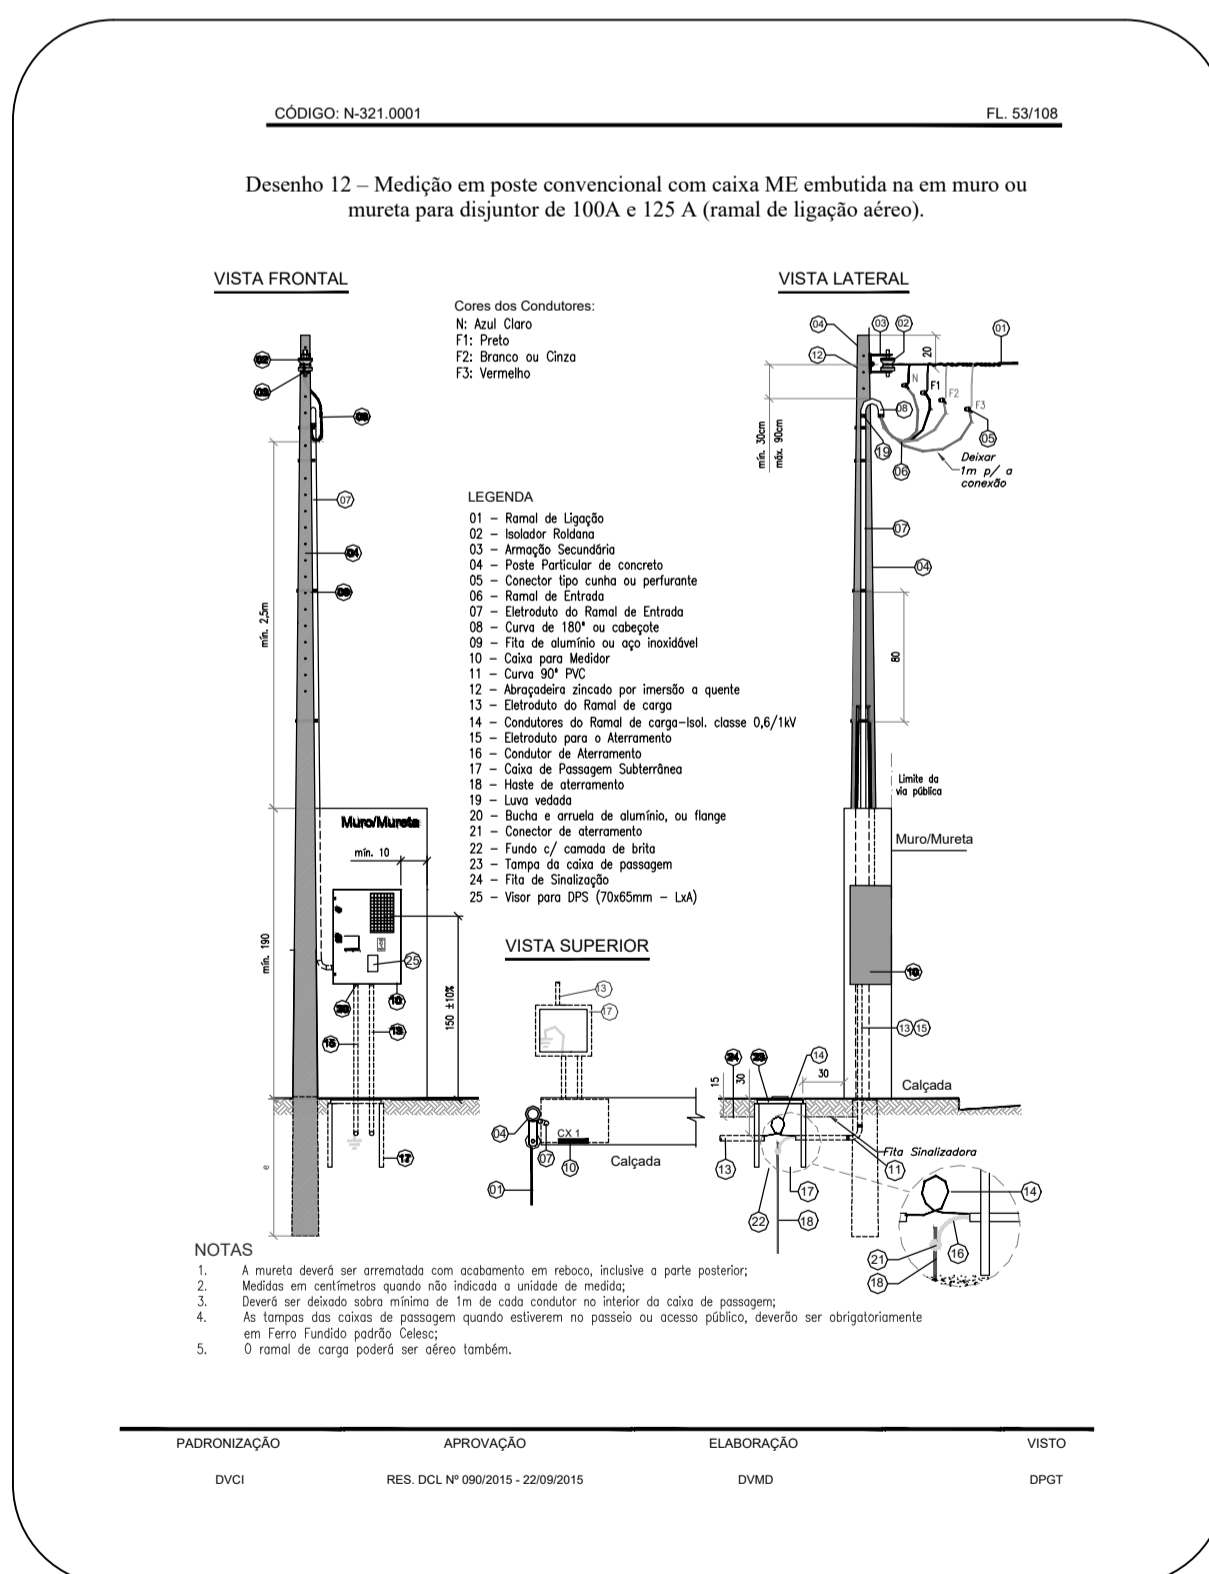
CÓDIGO: N-321.0001

FL. 53/108

Desenho 12 – Medição em poste convencional com caixa ME embutida na em muro ou mureta para disjuntor de 100A e 125 A (ramal de ligação aéreo).

VISTA FRONTAL

VISTA LATERAL

Cores dos Condutores:
N: Azul Claro
F1: Preto
F2: Branco ou Cinza
F3: Vermelho

LEGENDA
01 – Ramal de Ligação
02 – Isolador Roldana
03 – Armação Secundária
04 – Poste Particular de concreto
05 – Conector tipo cunha ou perfurante
06 – Ramal de Entrada
07 – Eletroduto do Ramal de Entrada
08 – Curva de 180° ou cabeçote
09 – Fita de alumínio ou aço inoxidável
10 – Caixa para Medidor
11 – Curva 90° PVC
12 – Abraçadeira zincado por imersão a quente
13 – Eletroduto do Ramal de carga
14 – Condutores do Ramal de carga–Isol. classe 0,6/1kV
15 – Eletroduto para o Aterramento
16 – Condutor de Aterramento
17 – Caixa de Passagem Subterrânea
18 – Haste de aterramento
19 – Luva vedada
20 – Bucha e arruela de alumínio, ou flange
21 – Conector de aterramento
22 – Fundo c/ camada de brita
23 – Tampa da caixa de passagem
24 – Fita de Sinalização
25 – Visor para DPS (70x65mm – LxA)

02 08 09 07 04 09 mín. 2,5m Muro/Mureta mín. 10 25 20 10 13 15 mín. 190 150 ±10% 17 e

04 03 02 01 12 20 N F1 F2 F3 08 05 19 06 mín. 30cm máx. 90cm Deixar 1m p/ a conexão 07 04 80 Limite da via pública Muro/Mureta 10 13 15

VISTA SUPERIOR
13 17 04 07 CX 1 10 Calçada 01

24 23 14 15 30 30 Calçada Fita Sinalizadora 11 13 17 22 18 14 16 21 18

NOTAS
1. A mureta deverá ser arrematada com acabamento em reboco, inclusive a parte posterior;
2. Medidas em centímetros quando não indicada a unidade de medida;
3. Deverá ser deixado sobra mínima de 1m de cada condutor no interior da caixa de passagem;
4. As tampas das caixas de passagem quando estiverem no passeio ou acesso público, deverão ser obrigatoriamente em Ferro Fundido padrão Celesc;
5. O ramal de carga poderá ser aéreo também.

| PADRONIZAÇÃO | APROVAÇÃO | ELABORAÇÃO | VISTO |
|---|---|---|---|
| DVCI | RES. DCL Nº 090/2015 - 22/09/2015 | DVMD | DPGT |